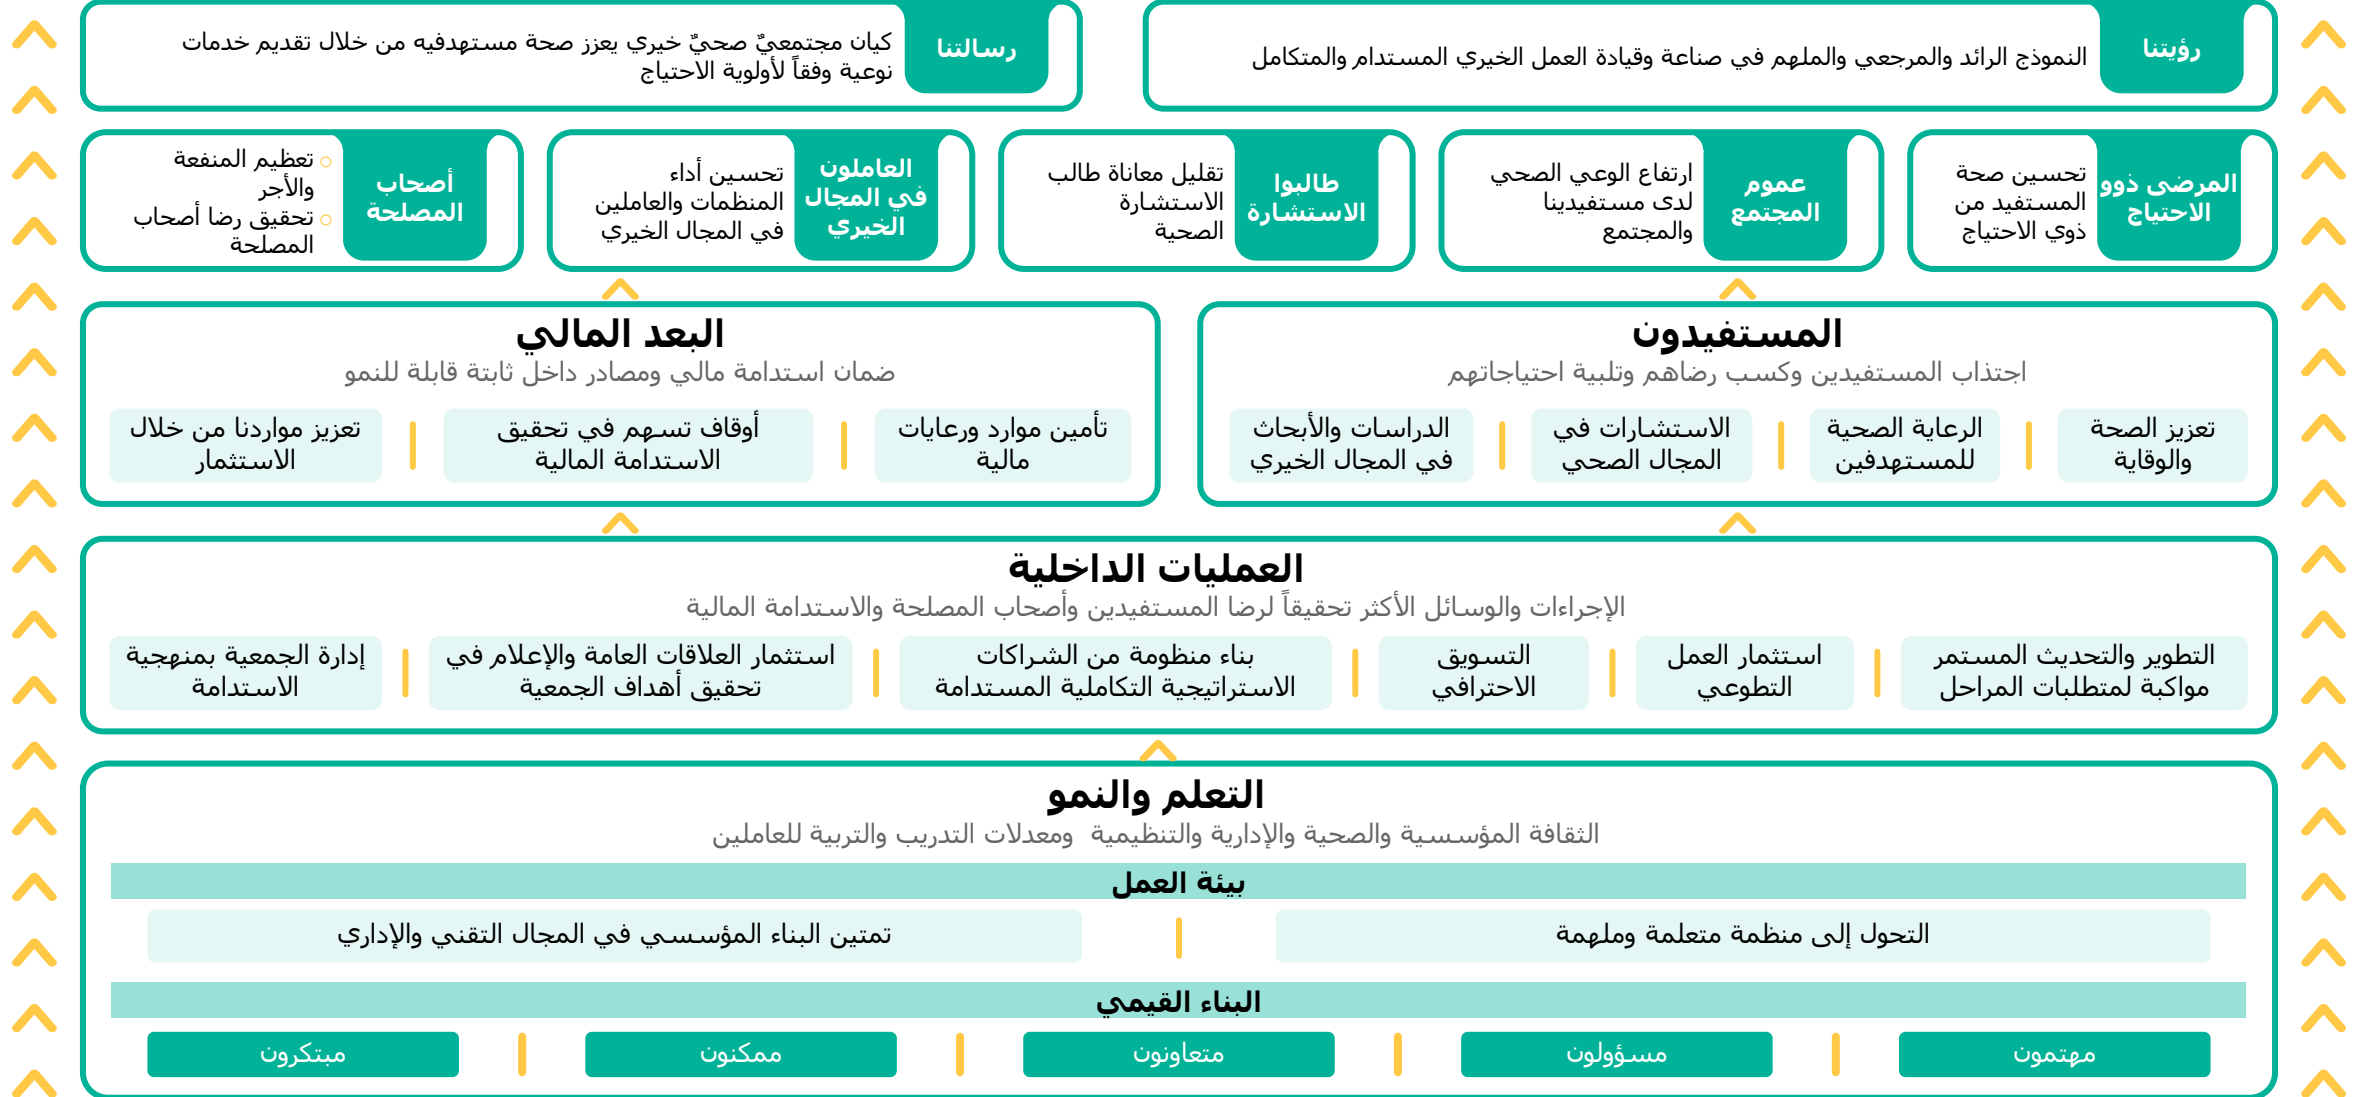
رؤيتنا
النموذج الرائد والمرجعي والملهم في صناعة وقيادة العمل الخيري المستدام والمتكامل

رسالتنا
كيان مجتمعيٌ صحيٌ خيري يعزز صحة مستهدفيه من خلال تقديم خدمات نوعية وفقاً لأولوية الاحتياج

المرضى ذوو الاحتياج
تحسين صحة المستفيد من ذوي الاحتياج

عموم المجتمع
ارتفاع الوعي الصحي لدى مستفيدينا والمجتمع

طالبو الاستشارة
تقليل معاناة طالب الاستشارة الصحية

العاملون في المجال الخيري
تحسين أداء المنظمات والعاملين في المجال الخيري

أصحاب المصلحة
تعظيم المنفعة والأجر
تحقيق رضا أصحاب المصلحة

المستفيدون
اجتذاب المستفيدين وكسب رضاهم وتلبية احتياجاتهم
تعزيز الصحة والوقاية | الرعاية الصحية للمستهدفين | الاستشارات في المجال الصحي | الدراسات والأبحاث في المجال الخيري

البعد المالي
ضمان استدامة مالي ومصادر دخل ثابتة قابلة للنمو
تأمين موارد ورعايات مالية | أوقاف تسهم في تحقيق الاستدامة المالية | تعزيز مواردنا من خلال الاستثمار

العمليات الداخلية
الإجراءات والوسائل الأكثر تحقيقاً لرضا المستفيدين وأصحاب المصلحة والاستدامة المالية
التطوير والتحديث المستمر مواكبة لمتطلبات المراحل | استثمار العمل التطوعي | التسويق الاحترافي | بناء منظومة من الشراكات الاستراتيجية التكاملية المستدامة | استثمار العلاقات العامة والإعلام في تحقيق أهداف الجمعية | إدارة الجمعية بمنهجية الاستدامة

التعلم والنمو
الثقافة المؤسسية والصحية والإدارية والتنظيمية ومعدلات التدريب والتربية للعاملين
بيئة العمل
التحول إلى منظمة متعلمة وملهمة | تمتين البناء المؤسسي في المجال التقني والإداري
البناء القيمي
مهتمون | مسؤولون | متعاونون | ممكنون | مبتكرون